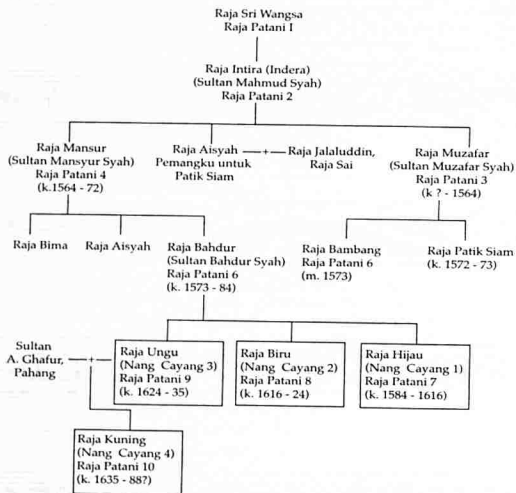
Raja Sri Wangsa
Raja Patani I

Raja Intira (Indera)
(Sultan Mahmud Syah)
Raja Patani 2

Raja Mansur
(Sultan Mansyur Syah)
Raja Patani 4
(k.1564 - 72)

Raja Aisyah
Pemangku untuk
Patik Siam

Raja Jalaluddin,
Raja Sai

Raja Muzafar
(Sultan Muzafar Syah)
Raja Patani 3
(k ? - 1564)

Raja Bima

Raja Aisyah

Raja Bahdur
(Sultan Bahdur Syah)
Raja Patani 6
(k. 1573 - 84)

Raja Bambang
Raja Patani 6
(m. 1573)

Raja Patik Siam
(k. 1572 - 73)

Sultan
A. Ghafur,
Pahang

Raja Ungu
(Nang Cayang 3)
Raja Patani 9
(k. 1624 - 35)

Raja Biru
(Nang Cayang 2)
Raja Patani 8
(k. 1616 - 24)

Raja Hijau
(Nang Cayang 1)
Raja Patani 7
(k. 1584 - 1616)

Raja Kuning
(Nang Cayang 4)
Raja Patani 10
(k. 1635 - 88?)